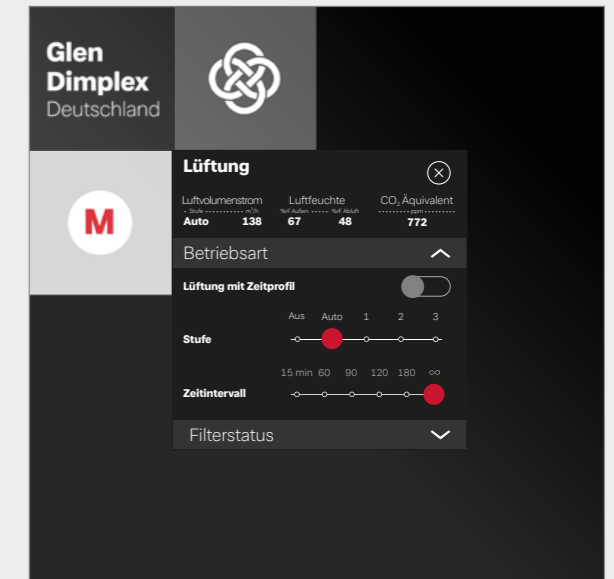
Glen Dimplex Deutschland

M

Lüftung

| Luftvolumenstrom | | Luftfeuchte | | $CO_2$ Äquivalent |
|---|---|---|---|---|
| Stufe | m³/h | %rF Außen | %rF Abluft | ppm |
| Auto | 138 | 67 | 48 | 772 |

Betriebsart

Lüftung mit Zeitprofil

Aus Auto 1 2 3

Stufe

15 min 60 90 120 180 ∞

Zeitintervall

Filterstatus